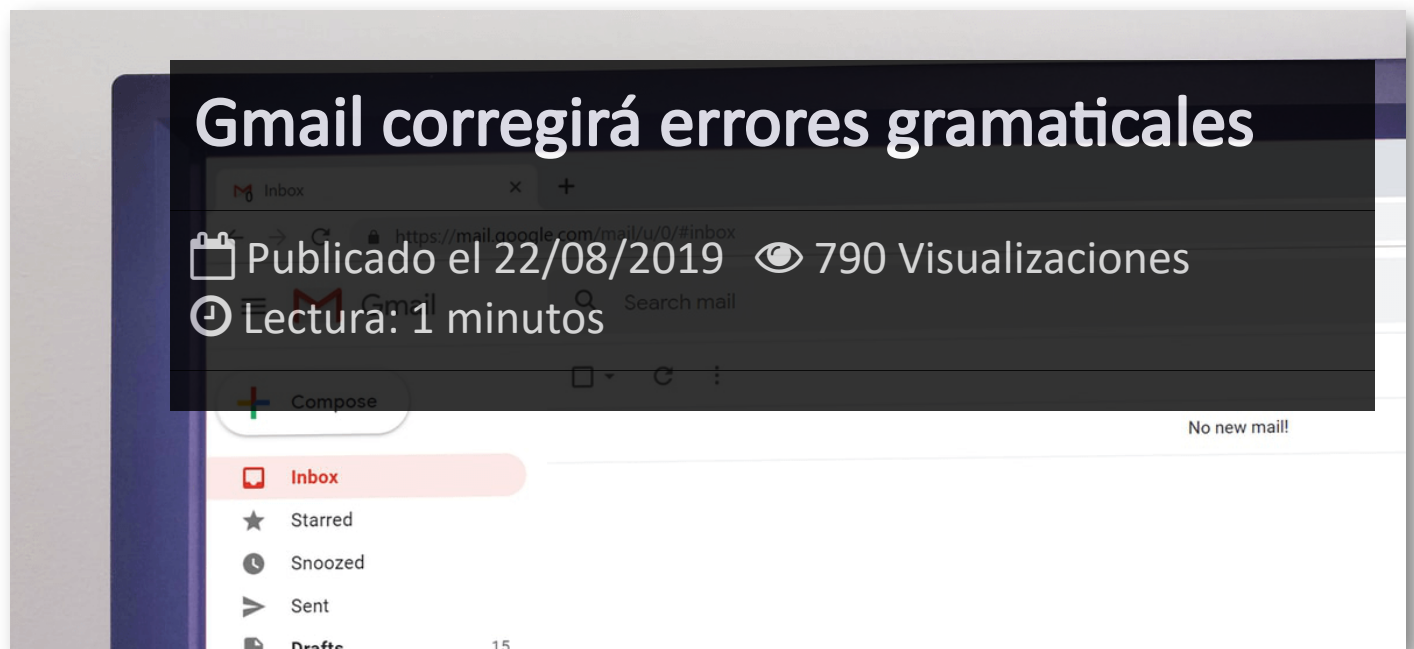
Gmail corregirá errores gramaticales

Inbox

https://mail.google.com/mail/u/0/#inbox

Publicado el 22/08/2019 790 Visualizaciones
Lectura: 1 minutos

Gmail

Search mail

Compose

No new mail!

Inbox
Starred
Snoozed
Sent
Drafts 15